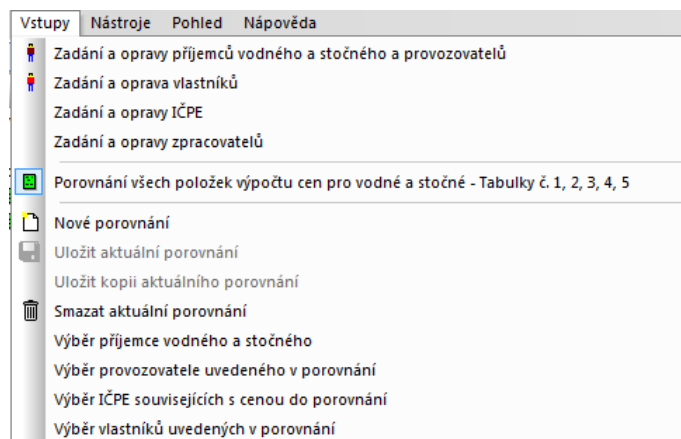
Vstupy Nástroje Pohled Nápověda

Zadání a opravy příjemců vodného a stočného a provozovatelů
Zadání a oprava vlastníků
Zadání a opravy IČPE
Zadání a opravy zpracovatelů

Porovnání všech položek výpočtu cen pro vodné a stočné - Tabulky č. 1, 2, 3, 4, 5

Nové porovnání
Uložit aktuální porovnání
Uložit kopii aktuálního porovnání
Smazat aktuální porovnání
Výběr příjemce vodného a stočného
Výběr provozovatele uvedeného v porovnání
Výběr IČPE souvisejících s cenou do porovnání
Výběr vlastníků uvedených v porovnání